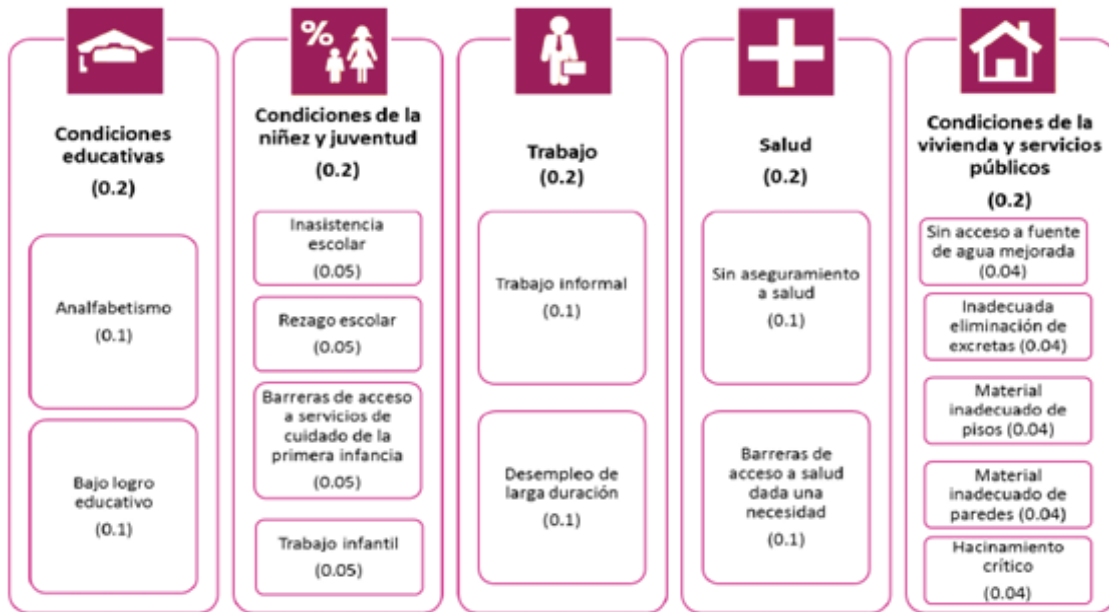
Condiciones educativas
(0.2)

Analfabetismo
(0.1)

Bajo logro educativo
(0.1)

%

Condiciones de la niñez y juventud
(0.2)

Inasistencia escolar
(0.05)

Rezago escolar
(0.05)

Barreras de acceso a servicios de cuidado de la primera infancia
(0.05)

Trabajo infantil
(0.05)

Trabajo
(0.2)

Trabajo informal
(0.1)

Desempleo de larga duración
(0.1)

Salud
(0.2)

Sin aseguramiento a salud
(0.1)

Barreras de acceso a salud dada una necesidad
(0.1)

Condiciones de la vivienda y servicios públicos
(0.2)

Sin acceso a fuente de agua mejorada
(0.04)

Inadecuada eliminación de excretas (0.04)

Material inadecuado de pisos (0.04)

Material inadecuado de paredes (0.04)

Hacinamiento crítico
(0.04)